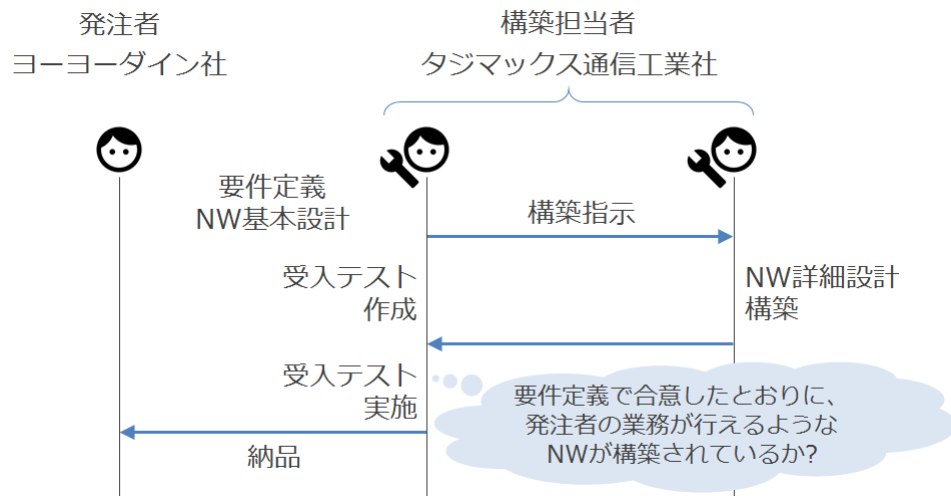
発注者
ヨーヨーダイン社

構築担当者
タジマックス通信工業社

要件定義
NW基本設計

構築指示

受入テスト
作成

NW詳細設計
構築

受入テスト
実施

要件定義で合意したとおりに、
発注者の業務が行えるような
NWが構築されているか?

納品